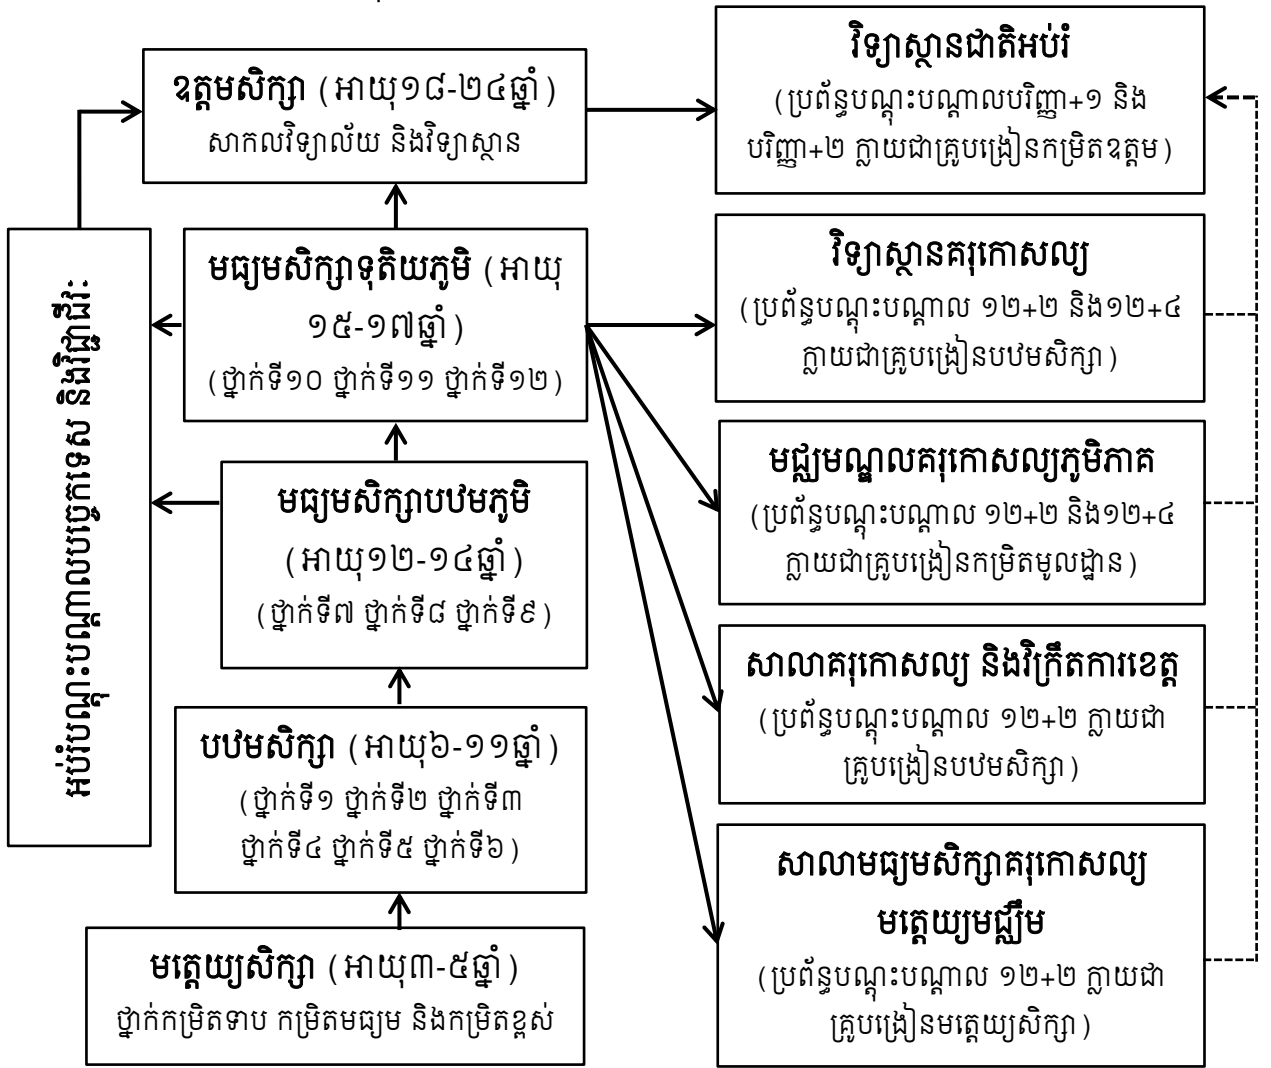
ឧត្តមសិក្សា (អាយុ១៨-២៤ឆ្នាំ)
សាកលវិទ្យាល័យ និងវិទ្យាស្ថាន

វិទ្យាស្ថានជាតិអប់រំ
(ប្រព័ន្ធបណ្តុះបណ្តាលបរិញ្ញា+១ និង បរិញ្ញា+២ ក្លាយជាគ្រូបង្រៀនកម្រិតឧត្តម)

អប់រំបណ្តុះបណ្តាលបច្ចេកទេស និងវិជ្ជាជីវៈ

មធ្យមសិក្សាទុតិយភូមិ (អាយុ ១៥-១៧ឆ្នាំ)
(ថ្នាក់ទី១០ ថ្នាក់ទី១១ ថ្នាក់ទី១២)

វិទ្យាស្ថានគរុកោសល្យ
(ប្រព័ន្ធបណ្តុះបណ្តាល ១២+២ និង១២+៤ ក្លាយជាគ្រូបង្រៀនបឋមសិក្សា)

មជ្ឈមណ្ឌលគរុកោសល្យភូមិភាគ
(ប្រព័ន្ធបណ្តុះបណ្តាល ១២+២ និង១២+៤ ក្លាយជាគ្រូបង្រៀនកម្រិតមូលដ្ឋាន)

មធ្យមសិក្សាបឋមភូមិ
(អាយុ១២-១៤ឆ្នាំ)
(ថ្នាក់ទី៧ ថ្នាក់ទី៨ ថ្នាក់ទី៩)

សាលាគរុកោសល្យ និងវិក្រឹតការខេត្ត
(ប្រព័ន្ធបណ្តុះបណ្តាល ១២+២ ក្លាយជាគ្រូបង្រៀនបឋមសិក្សា)

បឋមសិក្សា (អាយុ៦-១១ឆ្នាំ)
(ថ្នាក់ទី១ ថ្នាក់ទី២ ថ្នាក់ទី៣ ថ្នាក់ទី៤ ថ្នាក់ទី៥ ថ្នាក់ទី៦)

សាលាមធ្យមសិក្សាគរុកោសល្យមត្តេយ្យមជ្ឈឹម
(ប្រព័ន្ធបណ្តុះបណ្តាល ១២+២ ក្លាយជាគ្រូបង្រៀនមត្តេយ្យសិក្សា)

មត្តេយ្យសិក្សា (អាយុ៣-៥ឆ្នាំ)
ថ្នាក់កម្រិតទាប កម្រិតមធ្យម និងកម្រិតខ្ពស់